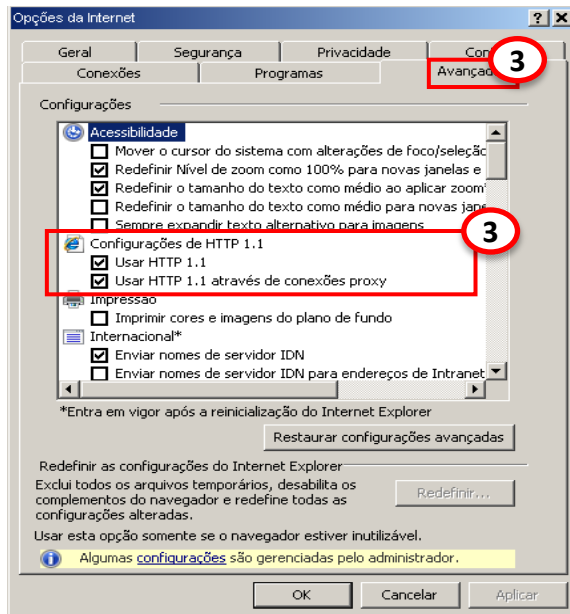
Opções da Internet

? X

Geral | Segurança | Privacidade | Con
Conexões | Programas | Avançad

3

Configurações

Acessibilidade
Mover o cursor do sistema com alterações de foco/seleção
Redefinir Nível de zoom como 100% para novas janelas e
Redefinir o tamanho do texto como médio ao aplicar zoom
Redefinir o tamanho do texto como médio para novas jane
Sempre expandir texto alternativo para imagens
Configurações de HTTP 1.1
Usar HTTP 1.1
Usar HTTP 1.1 através de conexões proxy
Impressão
Imprimir cores e imagens do plano de fundo
Internacional*
Enviar nomes de servidor IDN
Enviar nomes de servidor IDN para endereços de Intranet

3

*Entra em vigor após a reinicialização do Internet Explorer

Restaurar configurações avançadas

Redefinir as configurações do Internet Explorer

Exclui todos os arquivos temporários, desabilita os complementos do navegador e redefine todas as configurações alteradas.

Redefinir...

Usar esta opção somente se o navegador estiver inutilizável.

Algumas configurações são gerenciadas pelo administrador.

OK | Cancelar | Aplicar